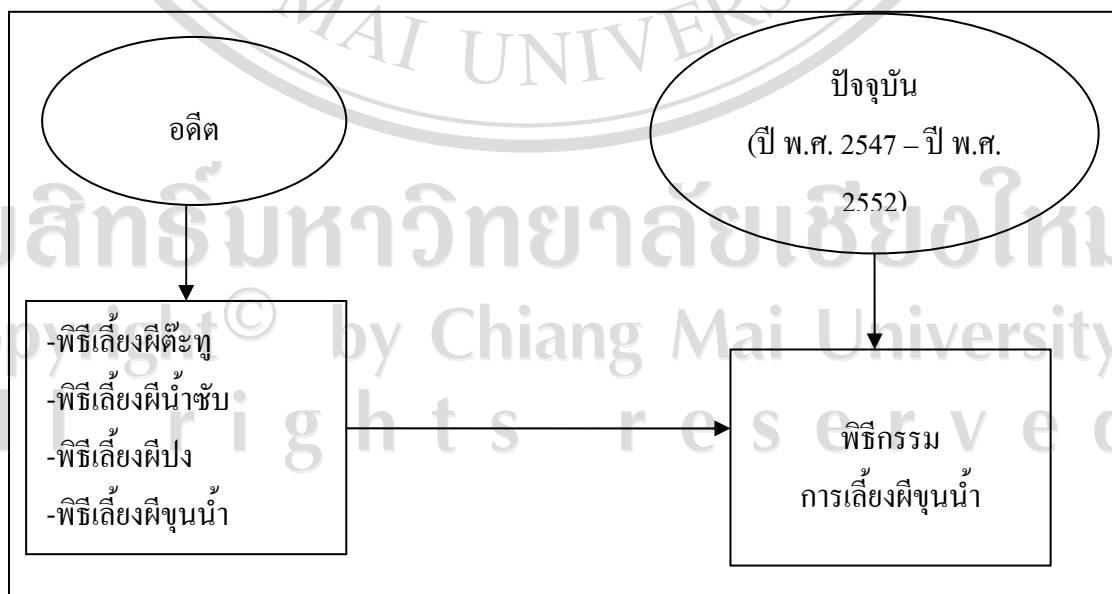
MAI UNIVERS

อดีต

ปัจจุบัน
(ปี พ.ศ. 2547 – ปี พ.ศ. 2552)

-พิธีเลี้ยงผีต๊ะทู
-พิธีเลี้ยงผีน้ำซับ
-พิธีเลี้ยงผีปง
-พิธีเลี้ยงผีขุนน้ำ

พิธีกรรม
การเลี้ยงผีขุนน้ำ

ลิขสิทธิ์มหาวิทยาลัยเชียงใหม่
Copyright© by Chiang Mai University
All rights reserved